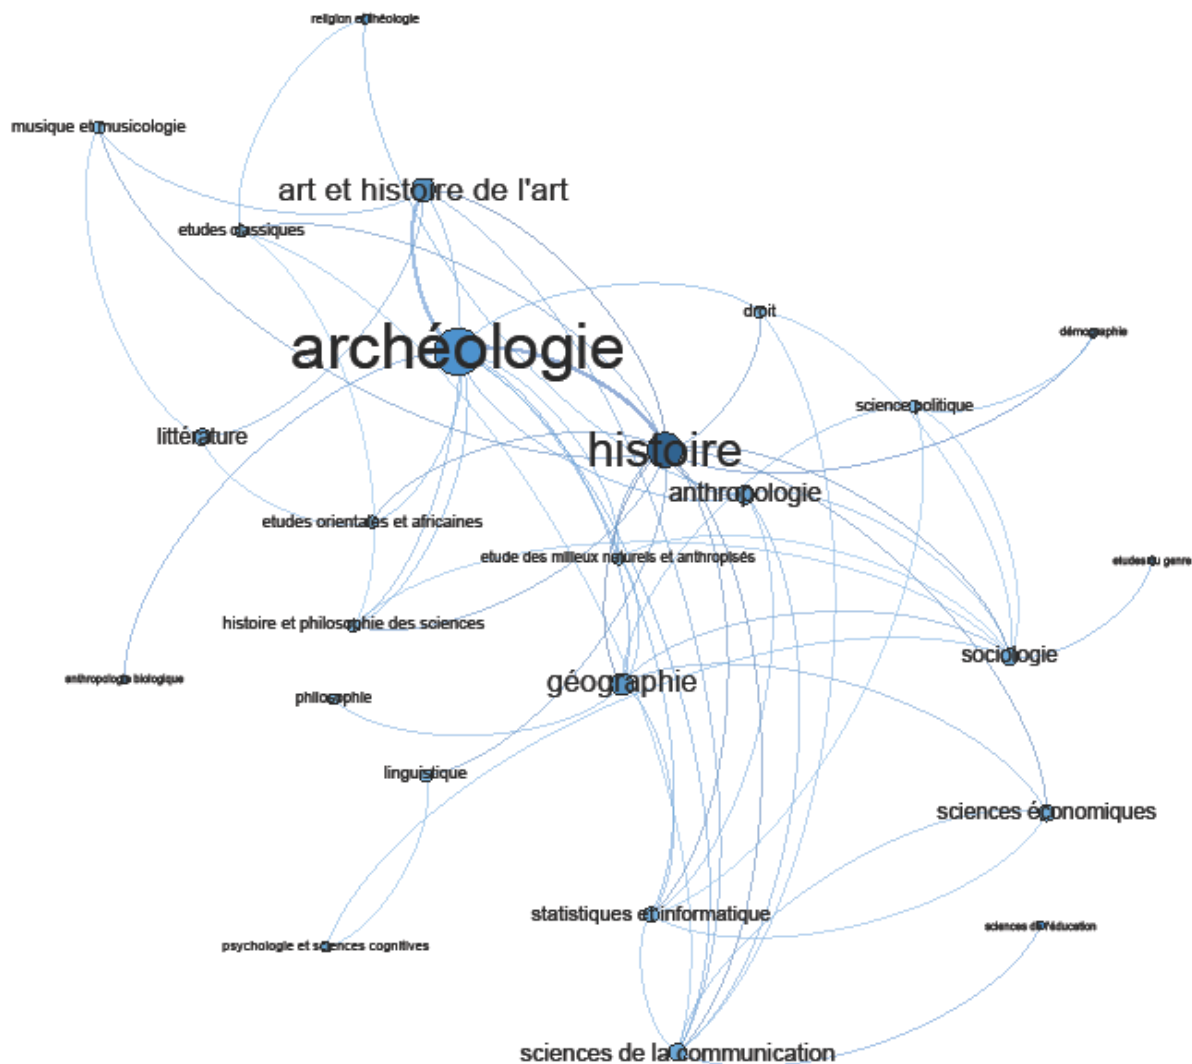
religion et théologie

musique et musicologie

art et histoire de l'art

etudes classiques

droit

démographie

archéologie

science politique

littérature

histoire

anthropologie

etudes orientales et africaines

etude des milieux naturels et anthropisés

etudes du genre

histoire et philosophie des sciences

sociologie

anthropologie biologique

géographie

philosophie

linguistique

sciences économiques

statistiques et informatique

sciences de l'éducation

psychologie et sciences cognitives

sciences de la communication